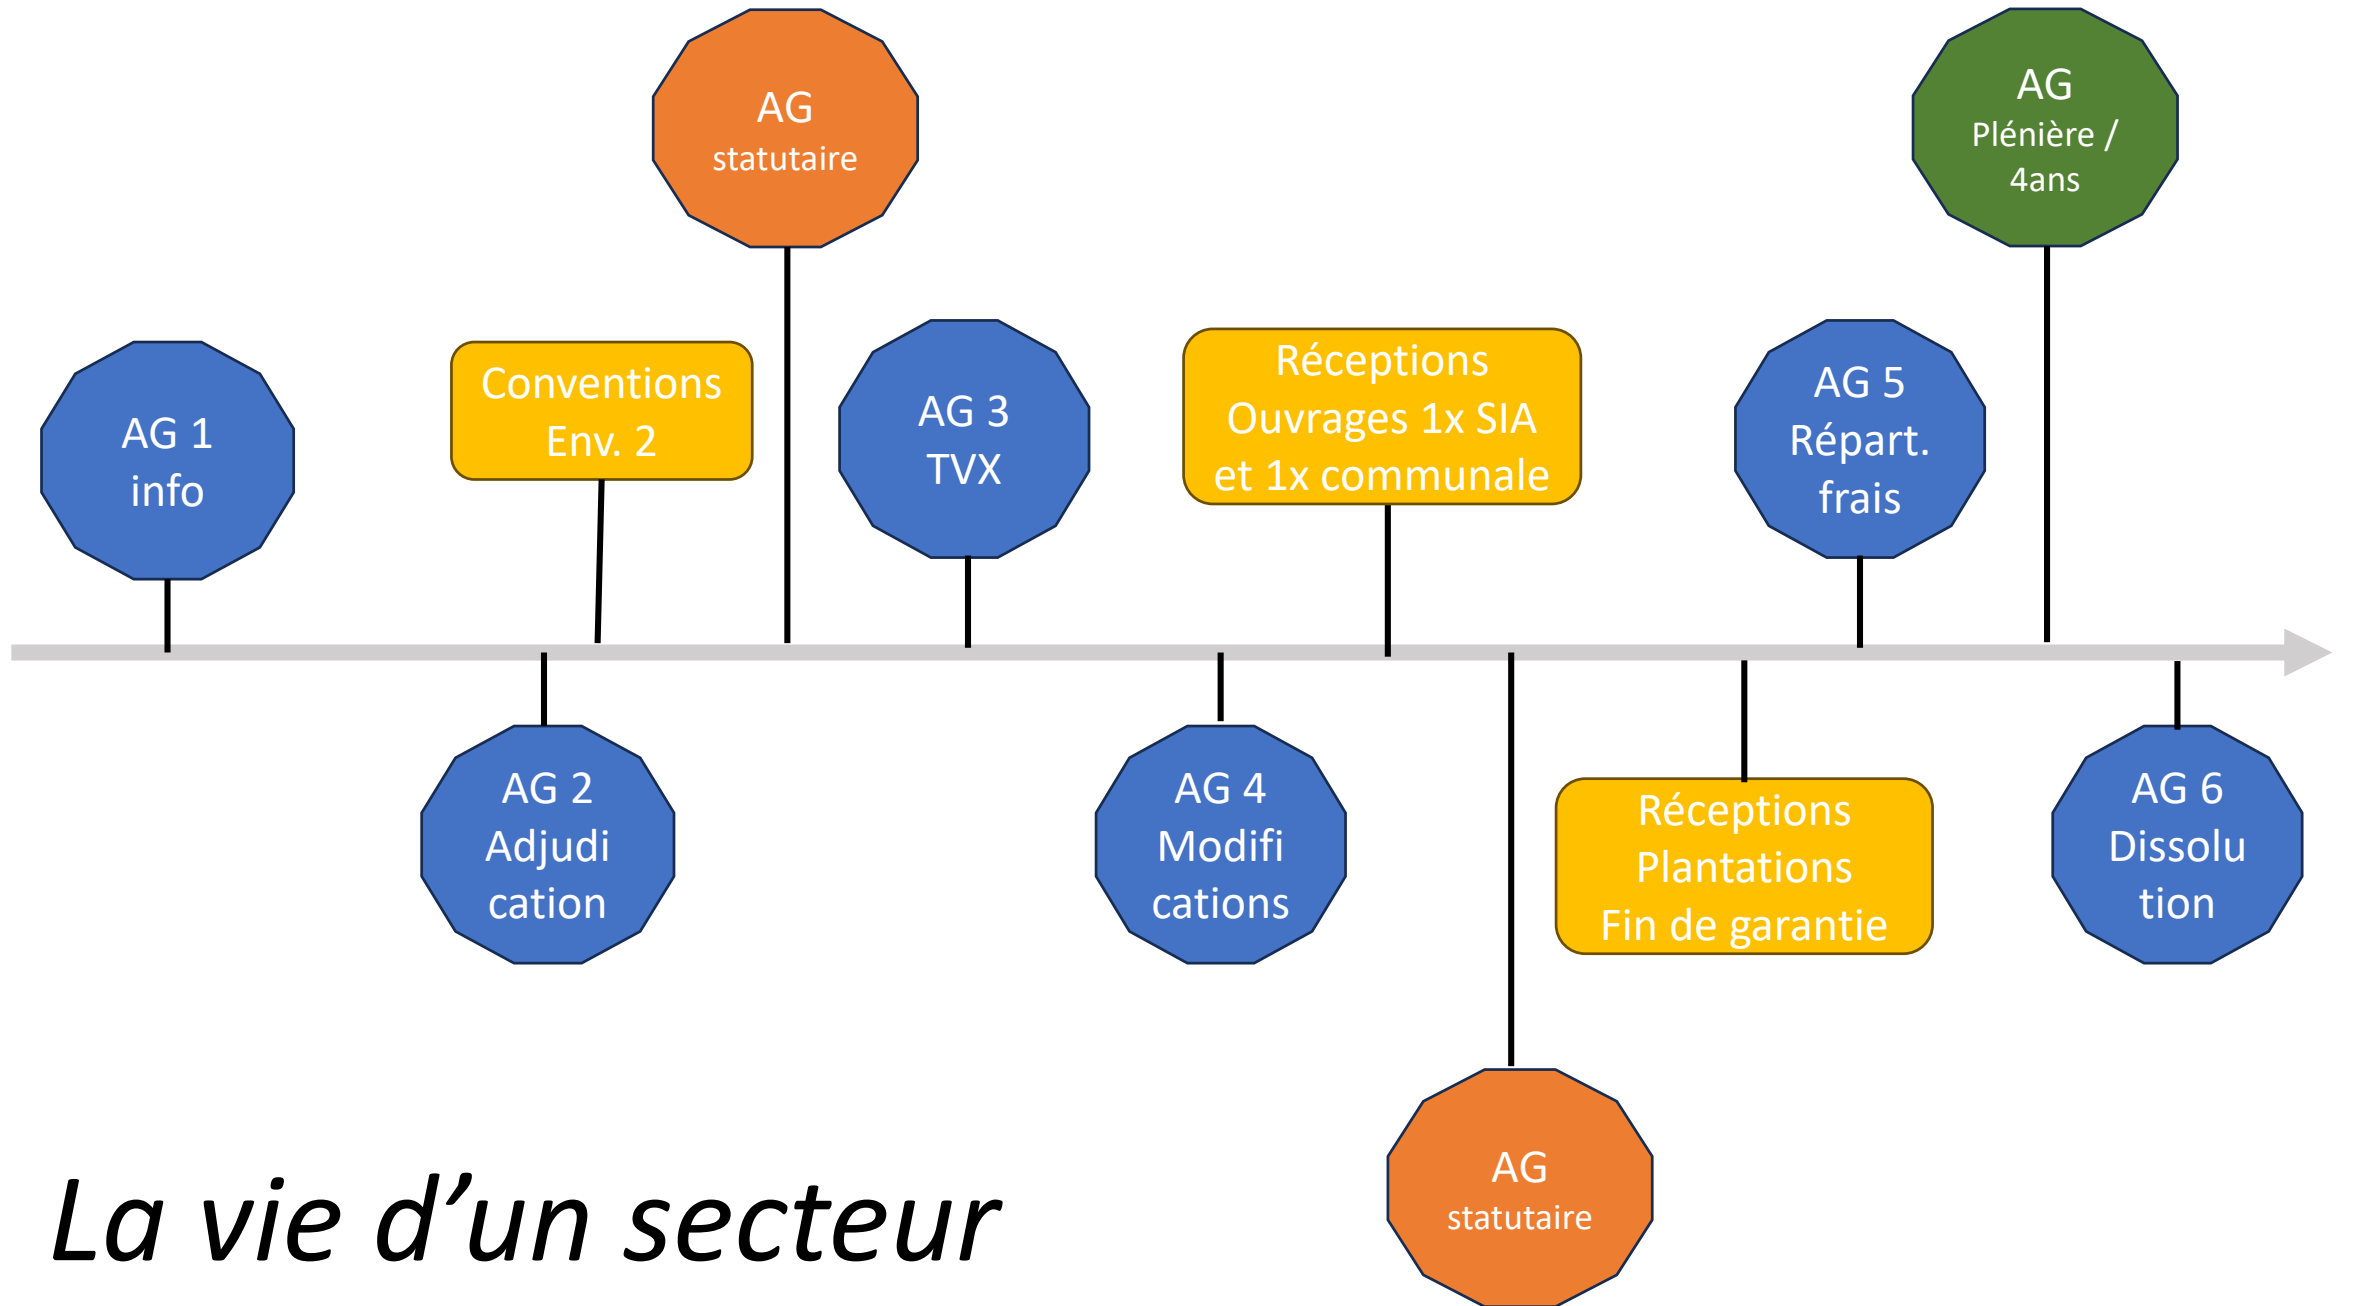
AG statutaire

AG Plénière / 4ans

AG 1 info

Conventions Env. 2

AG 3 TVX

Réceptions Ouvrages 1x SIA et 1x communale

AG 5 Répart. frais

AG 2 Adjudi cation

AG 4 Modifi cations

Réceptions Plantations Fin de garantie

AG 6 Dissolu tion

AG statutaire

La vie d'un secteur